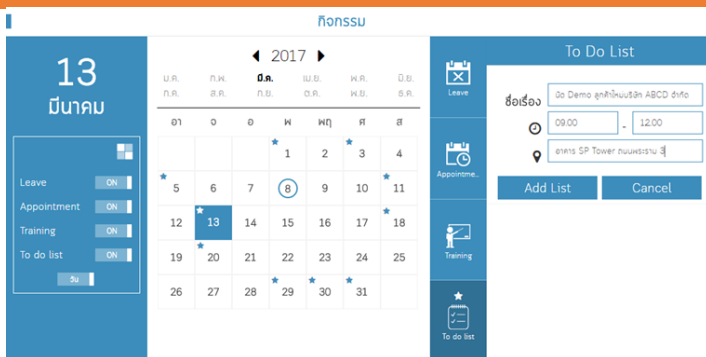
กิจกรรม

13
มีนาคม

Leave ON
Appointment ON
Training ON
To do list ON
วัน

2017
ม.ค. ก.พ. มี.ค. เม.ย. พ.ค. มิ.ย.
ก.ค. ส.ค. ก.ย. ต.ค. พ.ย. ธ.ค.

| อา | จ | อ | พ | พฤ | ศ | ส |
|---|---|---|---|---|---|---|
| | | | 1 | 2 | 3 | 4 |
| 5 | 6 | 7 | 8 | 9 | 10 | 11 |
| 12 | 13 | 14 | 15 | 16 | 17 | 18 |
| 19 | 20 | 21 | 22 | 23 | 24 | 25 |
| 26 | 27 | 28 | 29 | 30 | 31 | |

Leave
Appointme..
Training
To do list

To Do List
ชื่อเรื่อง นัด Demo ลูกค้าใหม่บริษัท ABCD จำกัด
09.00 - 12.00
อาคาร SP Tower ถนนพระราม 3
Add List
Cancel